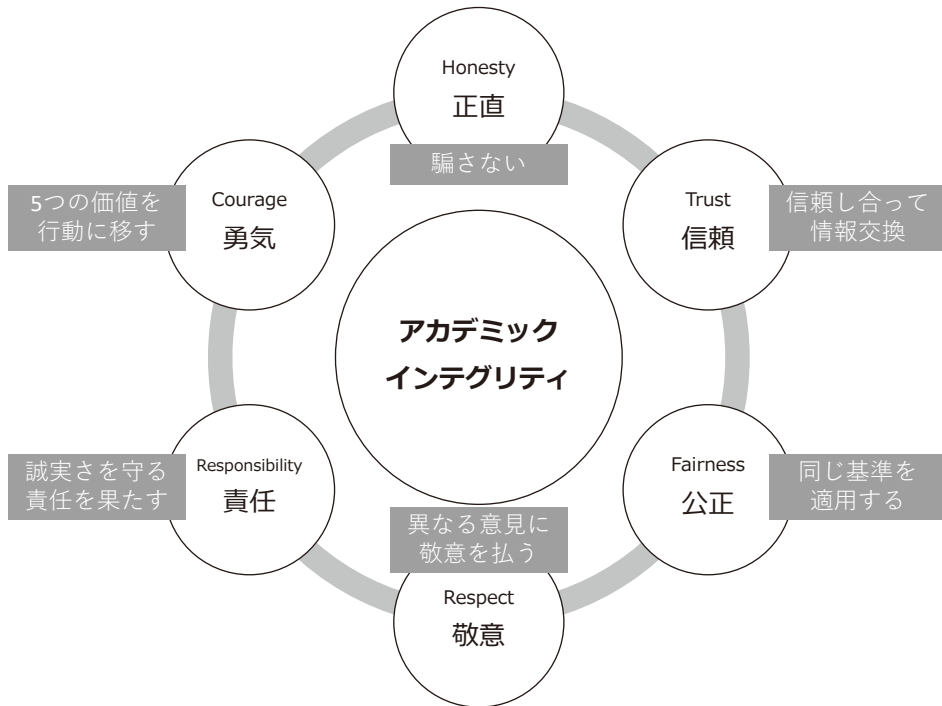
Honesty
正直
騙さない

Courage
勇気
5つの価値を行動に移す

Trust
信頼
信頼し合って情報交換

アカデミック インテグリティ

Responsibility
責任
誠実さを守る責任を果たす

Fairness
公正
同じ基準を適用する

異なる意見に敬意を払う
Respect
敬意